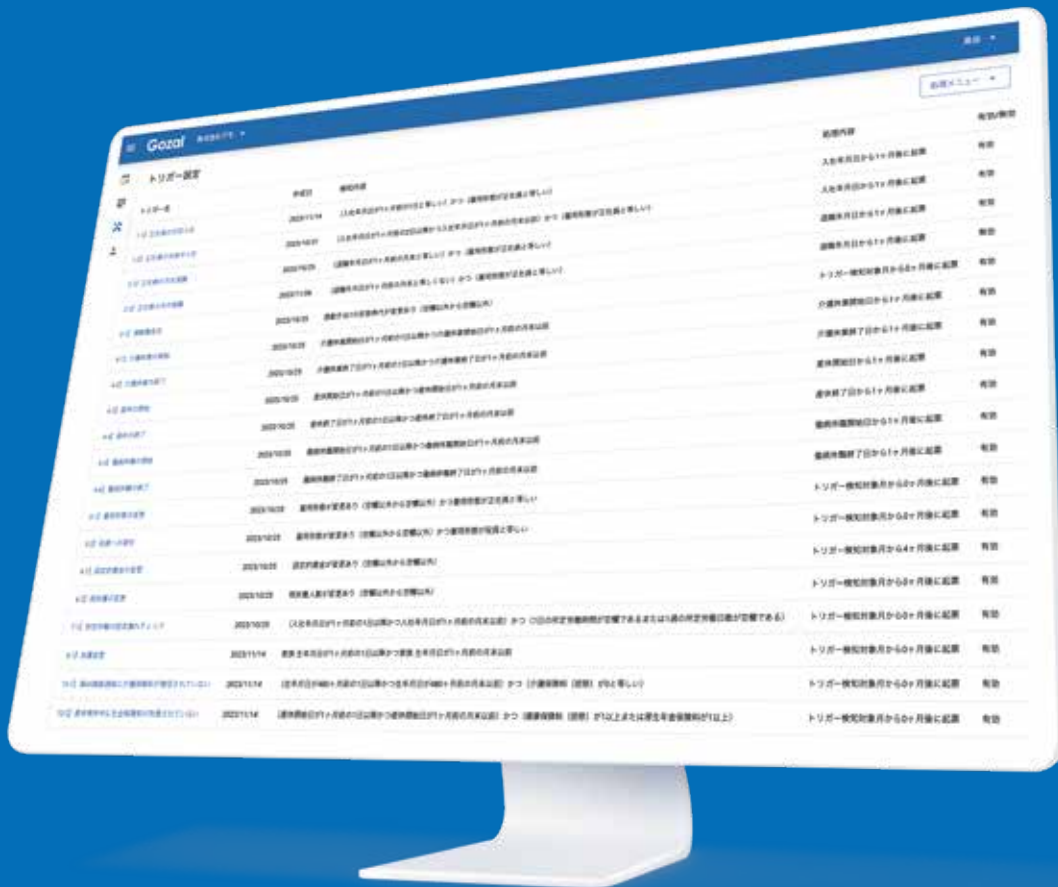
Gozal

トリガー設定

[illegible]

| トリガー名 | 作成日 | 発火条件 | 処理内容 | 有効/無効 |
|---|---|---|---|---|
| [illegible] | 2023/11/14 | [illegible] | 入社年月日から1ヶ月後に起票 | 有効 |
| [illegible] | 2023/10/31 | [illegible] | 入社年月日から1ヶ月後に起票 | 有効 |
| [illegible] | 2023/10/25 | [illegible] | 退職年月日から1ヶ月後に起票 | 有効 |
| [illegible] | 2023/11/06 | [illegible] | 退職年月日から1ヶ月後に起票 | 無効 |
| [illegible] | 2023/10/25 | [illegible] | トリガー検知対象月から0ヶ月後に起票 | 有効 |
| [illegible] | 2023/10/25 | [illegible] | 介護休業開始日から1ヶ月後に起票 | 有効 |
| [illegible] | 2023/10/25 | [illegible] | 介護休業終了日から1ヶ月後に起票 | 有効 |
| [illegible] | 2023/10/25 | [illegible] | 産休開始日から1ヶ月後に起票 | 有効 |
| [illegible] | 2023/10/25 | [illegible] | 産休終了日から1ヶ月後に起票 | 有効 |
| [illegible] | 2023/10/25 | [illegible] | 育児休業開始日から1ヶ月後に起票 | 有効 |
| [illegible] | 2023/10/25 | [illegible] | 育児休業終了日から1ヶ月後に起票 | 有効 |
| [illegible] | 2023/10/25 | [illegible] | トリガー検知対象月から0ヶ月後に起票 | 有効 |
| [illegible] | 2023/10/25 | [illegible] | トリガー検知対象月から0ヶ月後に起票 | 有効 |
| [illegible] | 2023/10/25 | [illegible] | トリガー検知対象月から4ヶ月後に起票 | 有効 |
| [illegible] | 2023/10/25 | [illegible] | トリガー検知対象月から0ヶ月後に起票 | 有効 |
| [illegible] | 2023/10/25 | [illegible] | トリガー検知対象月から0ヶ月後に起票 | 有効 |
| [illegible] | 2023/11/14 | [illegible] | トリガー検知対象月から0ヶ月後に起票 | 有効 |
| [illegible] | 2023/11/14 | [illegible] | トリガー検知対象月から0ヶ月後に起票 | 有効 |
| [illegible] | 2023/11/14 | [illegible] | トリガー検知対象月から0ヶ月後に起票 | 有効 |